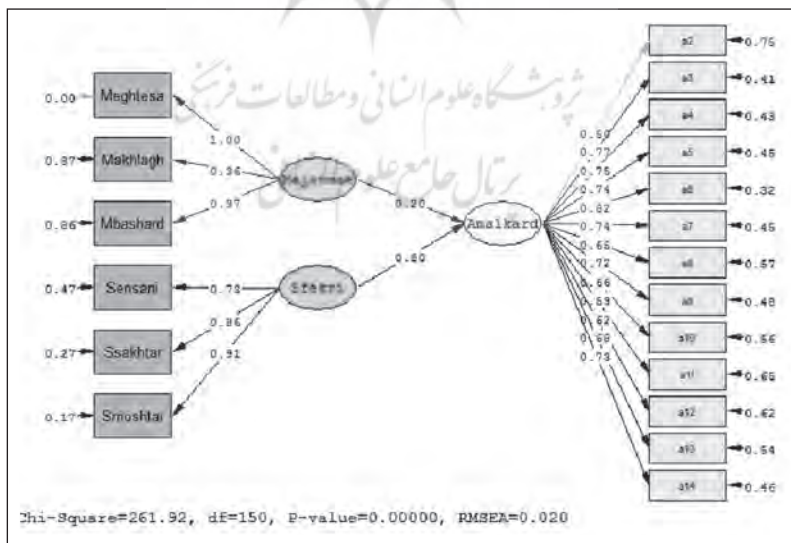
0.00 Meghtesa
0.87 Makhlagh
0.86 Mbashard
0.47 Sensani
0.27 Ssakhtar
0.17 Smoshtai

1.00
0.36
0.37
0.73
0.86
0.91

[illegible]
Sfekri

0.20
0.60

Amalkard

0.50
0.77
0.75
0.74
0.82
0.74
0.65
0.72
0.66
0.59
0.62
0.68
0.73

a2 0.75
a3 0.41
a4 0.43
a5 0.45
a6 0.32
a7 0.45
a8 0.57
a9 0.48
a10 0.56
a11 0.65
a12 0.62
a13 0.54
a14 0.46

پژوهشگاه علوم انسانی و مطالعات فرهنگی
پرتال جامع علوم انسانی

Chi-Square=261.92, df=150, P-value=0.00000, RMSEA=0.020